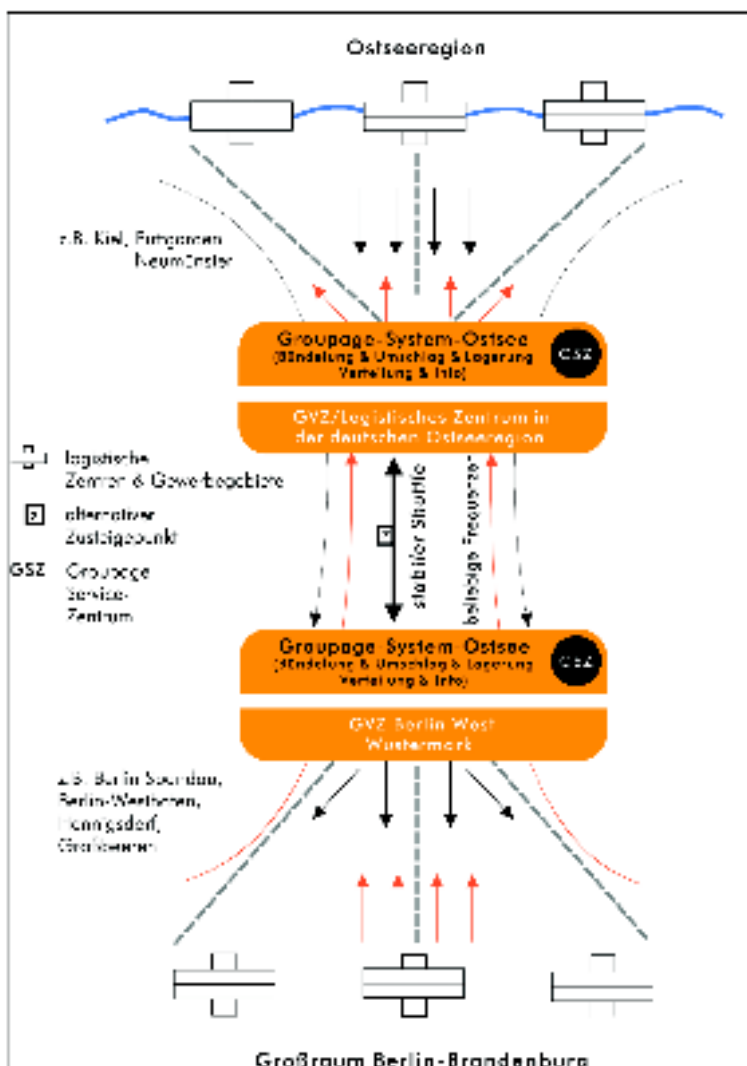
Ostseeregion

z.B. Kiel, Puttgarden Neumünster

Groupage-System-Ostsee
(Bündelung & Umschlag & Lagerung Verteilung & Info)

GSZ

GVZ/Logistisches Zentrum in der deutschen Ostseeregion

logistische Zentren & Gewerbegebiete

alternativer Zustiegspunkt

GSZ Groupage Service-Zentrum

stabiler Shuttle

beliebige Frequenzen

Groupage-System-Ostsee
(Bündelung & Umschlag & Lagerung Verteilung & Info)

GSZ

GVZ Berlin West Wustermark

z.B. Berlin Spandau, Berlin-Westhafen, Hennigsdorf, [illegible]

Großraum Berlin-Brandenburg